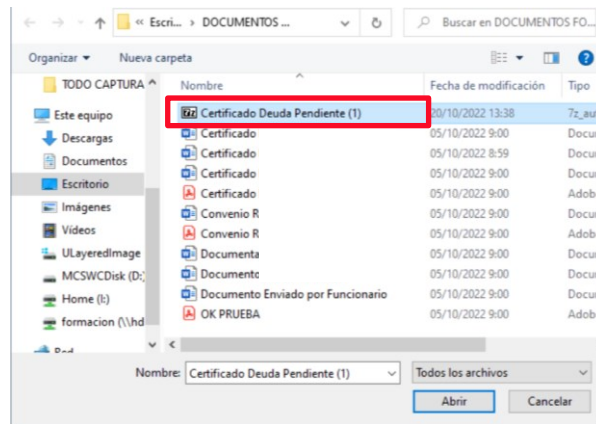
« Escri... › DOCUMENTOS ...

Buscar en DOCUMENTOS FO...

Organizar ▾ Nueva carpeta

TODO CAPTURA

Este equipo

Descargas

Documentos

Escritorio

Imágenes

Videos

ULayeredImage

MCSWCDisk (D:)

Home (I:)

formacion (\\hd

Red

| Nombre | Fecha de modificación | Tipo |
|---|---|---|
| Certificado Deuda Pendiente (1) | 20/10/2022 13:38 | 7z_au |
| Certificado | 05/10/2022 9:00 | Docu |
| Certificado | 05/10/2022 8:59 | Docu |
| Certificado | 05/10/2022 9:00 | Docu |
| Certificado | 05/10/2022 9:00 | Adob |
| Convenio R | 05/10/2022 9:00 | Docu |
| Convenio R | 05/10/2022 9:00 | Adob |
| Documenta | 05/10/2022 9:00 | Docu |
| Documento | 05/10/2022 9:00 | Docu |
| Documento Enviado por Funcionario | 05/10/2022 9:00 | Docu |
| OK PRUEBA | 05/10/2022 9:00 | Adob |

Nombre: Certificado Deuda Pendiente (1)

Todos los archivos

Abrir

Cancelar